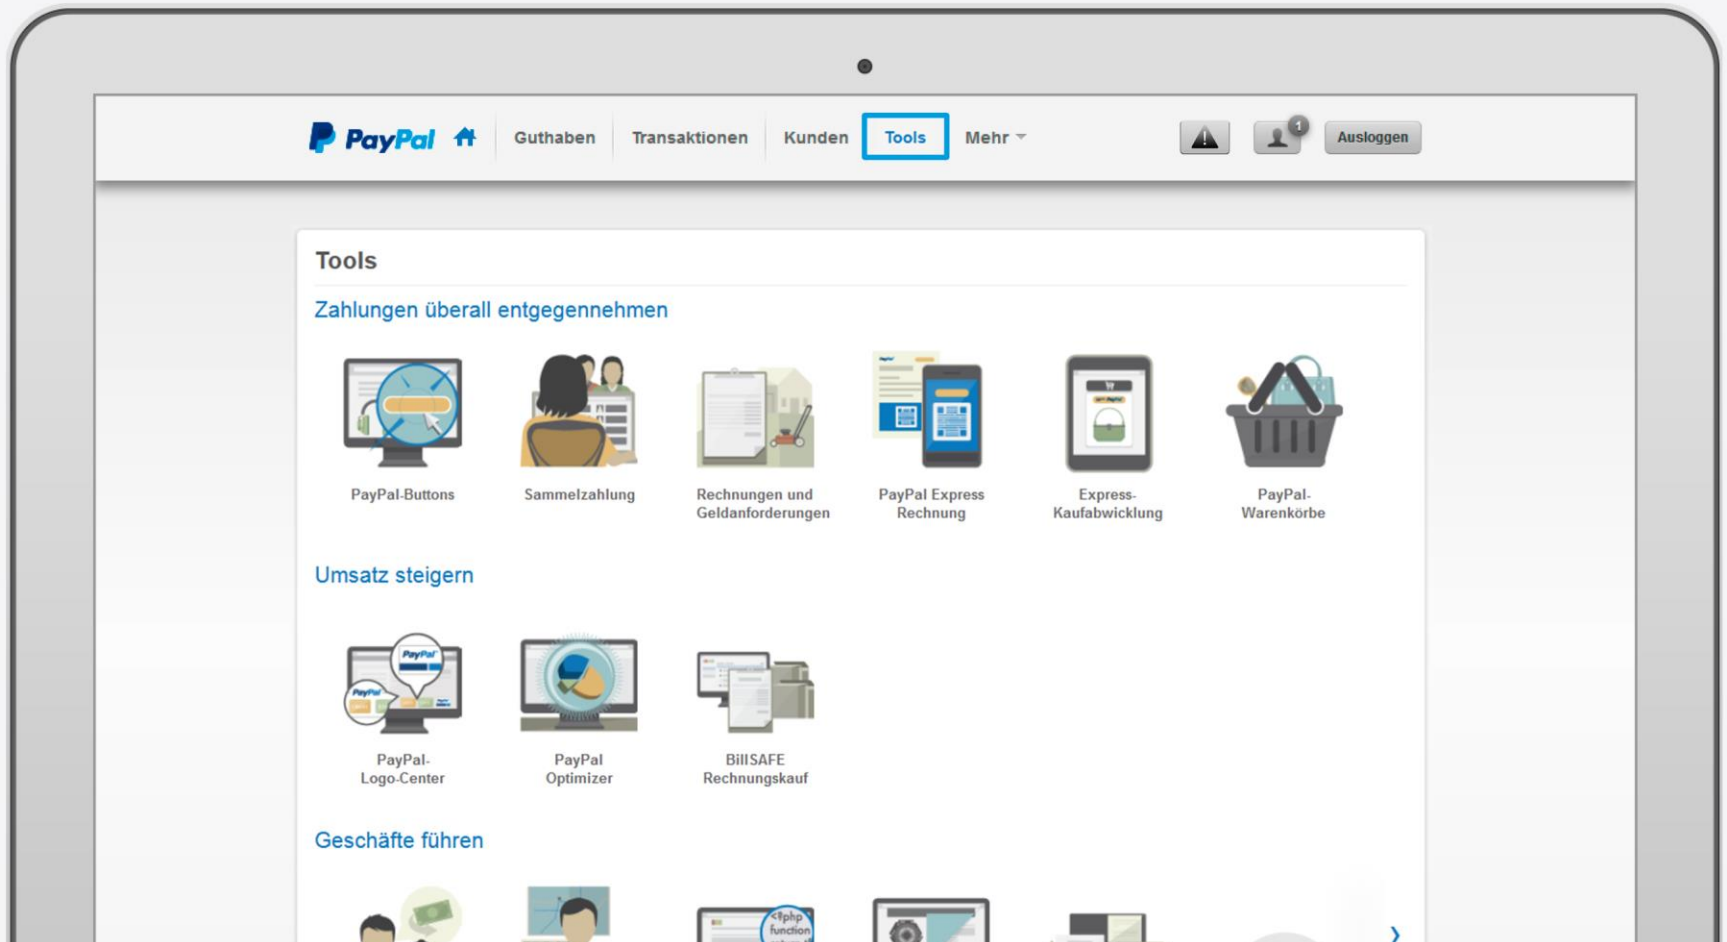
PayPal Guthaben Transaktionen Kunden Tools Mehr

1

Ausloggen

Tools

Zahlungen überall entgegennehmen

PayPal-Buttons

Sammelzahlung

Rechnungen und Geldanforderungen

PayPal Express Rechnung

Express-Kaufabwicklung

PayPal-Warenkörbe

Umsatz steigern

PayPal-Logo-Center

PayPal Optimizer

BillSAFE Rechnungskauf

Geschäfte führen